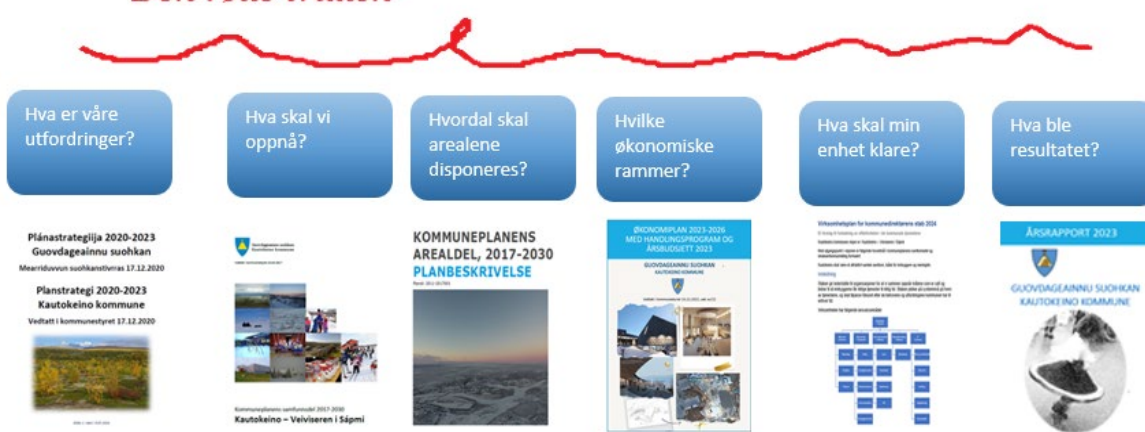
Hva er våre utfordringer?

Hva skal vi oppnå?

Hvordal skal arealene disponeres?

Hvilke økonomiske rammer?

Hva skal min enhet klare?

Hva ble resultatet?

Plánastrategiija 2020-2023
Guovdageainnu suohkan
Mearriduvvon suohkanstivrras 17.12.2020

Planstrategi 2020-2023
Kautokeino kommune
Vedtatt i kommunestyret 17.12.2020

Kommuneplanens samfunnsdel 2017-2030
Kautokeino – Veiviseren i Sápmi

KOMMUNEPLANENS AREALDEL, 2017-2030
PLANBESKRIVELSE

ØKONOMIPLAN 2023-2026 MED HANDLINGSPROGRAM OG ÅRSBUDSJETT 2023
GUOVDAGEAINNU SUOHKAN
KAUTOKEINO KOMMUNE

Virksomhetsplan for kommunedirektørens stab 2024

ÅRSRAPPORT 2023
GUOVDAGEAINNU SUOHKAN
KAUTOKEINO KOMMUNE